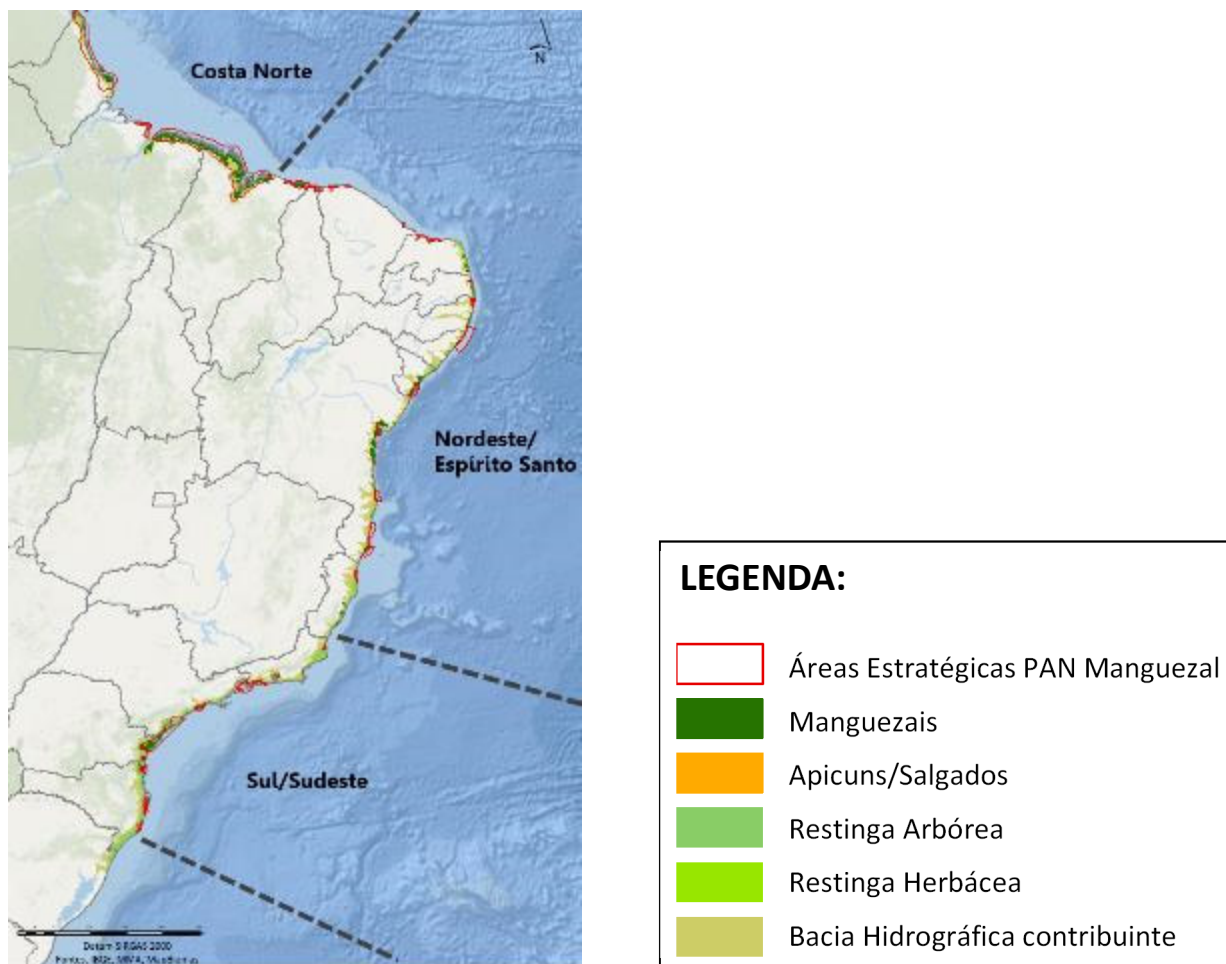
Costa Norte

N

Nordeste/
Espírito Santo

Sul/Sudeste

Datum SIRGAS 2000
Fonte: IBGE, MMA, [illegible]

LEGENDA:

Áreas Estratégicas PAN Manguezal

Manguezais

Apicuns/Salgados

Restinga Arbórea

Restinga Herbácea

Bacia Hidrográfica contribuinte